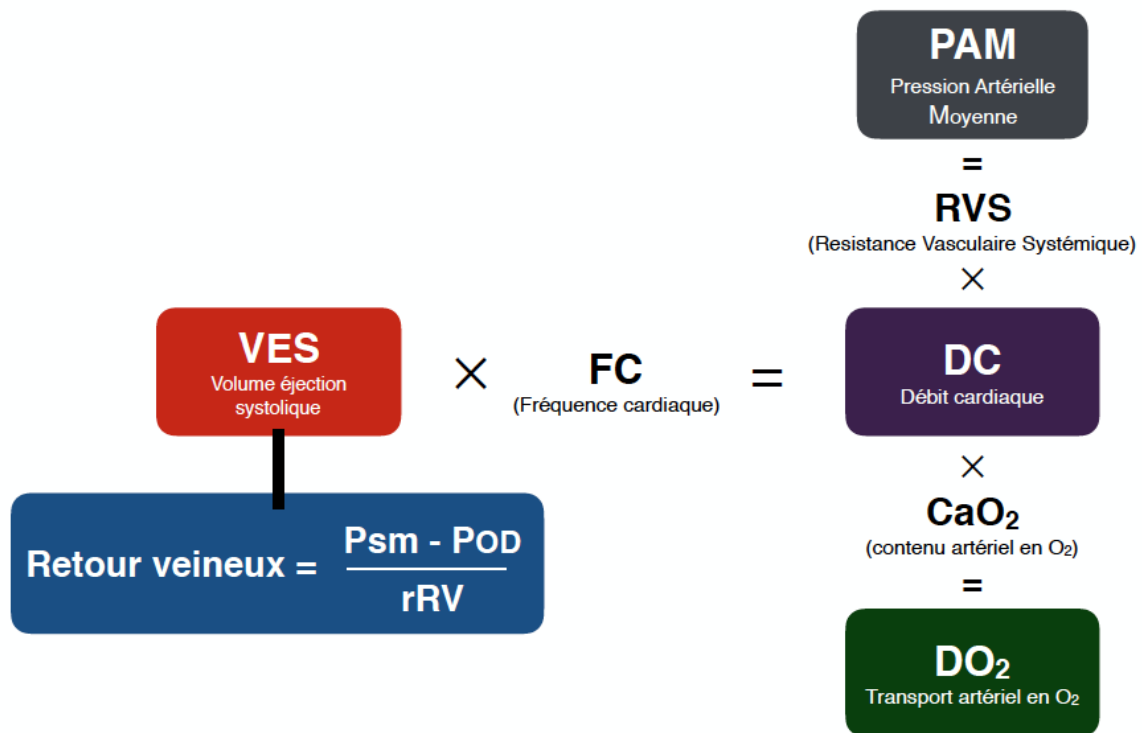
PAM
Pression Artérielle Moyenne
=
RVS
(Resistance Vasculaire Systémique)
×

VES
Volume éjection systolique
×
FC
(Fréquence cardiaque)
=
DC
Débit cardiaque

Retour veineux = $\frac{Psm - P_{OD}}{rRV}$

×
$CaO_2$
(contenu artériel en $O_2$)
=
$DO_2$
Transport artériel en $O_2$